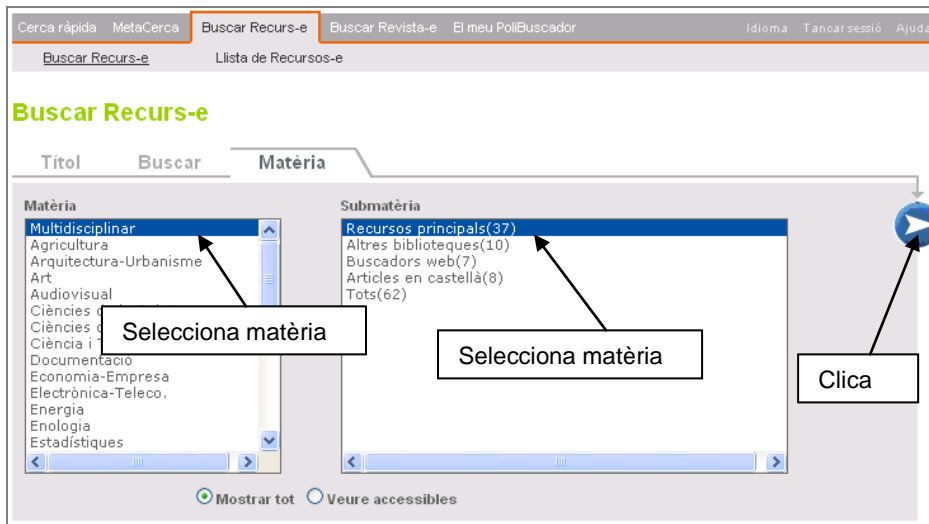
Cerca ràpida MetaCerca Buscar Recurs-e Buscar Revista-e El meu PoliBuscador Idioma Tancar sessió Ajuda

Buscar Recurs-e Llista de Recursos-e

Buscar Recurs-e

Títol Buscar Matèria

Matèria

Multidisciplinar
Agricultura
Arquitectura-Urbanisme
Art
Audiovisual
Ciències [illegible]
Ciències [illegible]
Ciència i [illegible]
Documentació
Economia-Empresa
Electrònica-Teleco.
Energia
Enologia
Estadístiques

Selecciona matèria

Submatèria

Recursos principals(37)
Altres biblioteques(10)
Buscadors web(7)
Articles en castellà(8)
Tots(62)

Selecciona matèria

Clica

Mostrar tot Veure accessibles